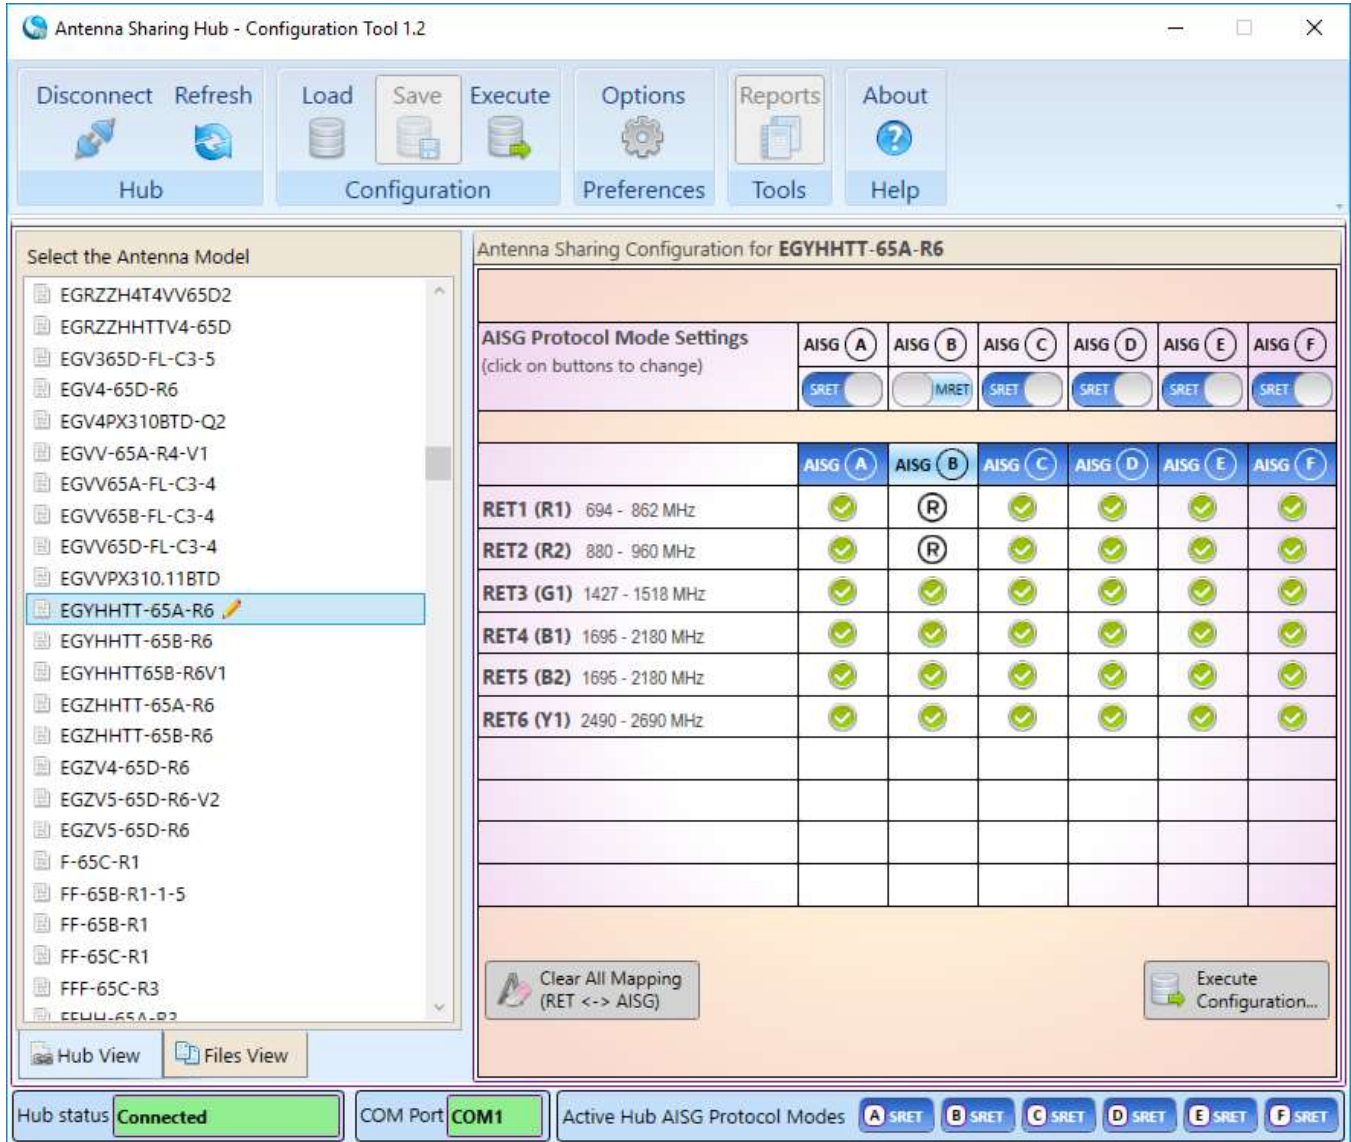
Antenna Sharing Hub - Configuration Tool 1.2

Disconnect Refresh
Hub

Load Save Execute
Configuration

Options
Preferences

Reports
Tools

About
Help

Select the Antenna Model

EGRZZH4T4VV65D2
EGRZZHHTTV4-65D
EGV365D-FL-C3-5
EGV4-65D-R6
EGV4PX310BTD-Q2
EGVV-65A-R4-V1
EGVV65A-FL-C3-4
EGVV65B-FL-C3-4
EGVV65D-FL-C3-4
EGVVPX310.11BTD
EGYHHTT-65A-R6
EGYHHTT-65B-R6
EGYHHTT65B-R6V1
EGZHHTT-65A-R6
EGZHHTT-65B-R6
EGZV4-65D-R6
EGZV5-65D-R6-V2
EGZV5-65D-R6
F-65C-R1
FF-65B-R1-1-5
FF-65B-R1
FF-65C-R1
FFF-65C-R3
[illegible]

Hub View
Files View

Antenna Sharing Configuration for EGYHHTT-65A-R6

AISG Protocol Mode Settings
(click on buttons to change)

AISG A AISG B AISG C AISG D AISG E AISG F
SRET MRET SRET SRET SRET SRET

| | AISG A | AISG B | AISG C | AISG D | AISG E | AISG F |
|---|---|---|---|---|---|---|
| RET1 (R1) 694 - 862 MHz | | R | | | | |
| RET2 (R2) 880 - 960 MHz | | R | | | | |
| RET3 (G1) 1427 - 1518 MHz | | | | | | |
| RET4 (B1) 1695 - 2180 MHz | | | | | | |
| RET5 (B2) 1695 - 2180 MHz | | | | | | |
| RET6 (Y1) 2490 - 2690 MHz | | | | | | |

Clear All Mapping (RET <-> AISG)

Execute Configuration...

Hub status Connected
COM Port COM1
Active Hub AISG Protocol Modes A SRET B SRET C SRET D SRET E SRET F SRET